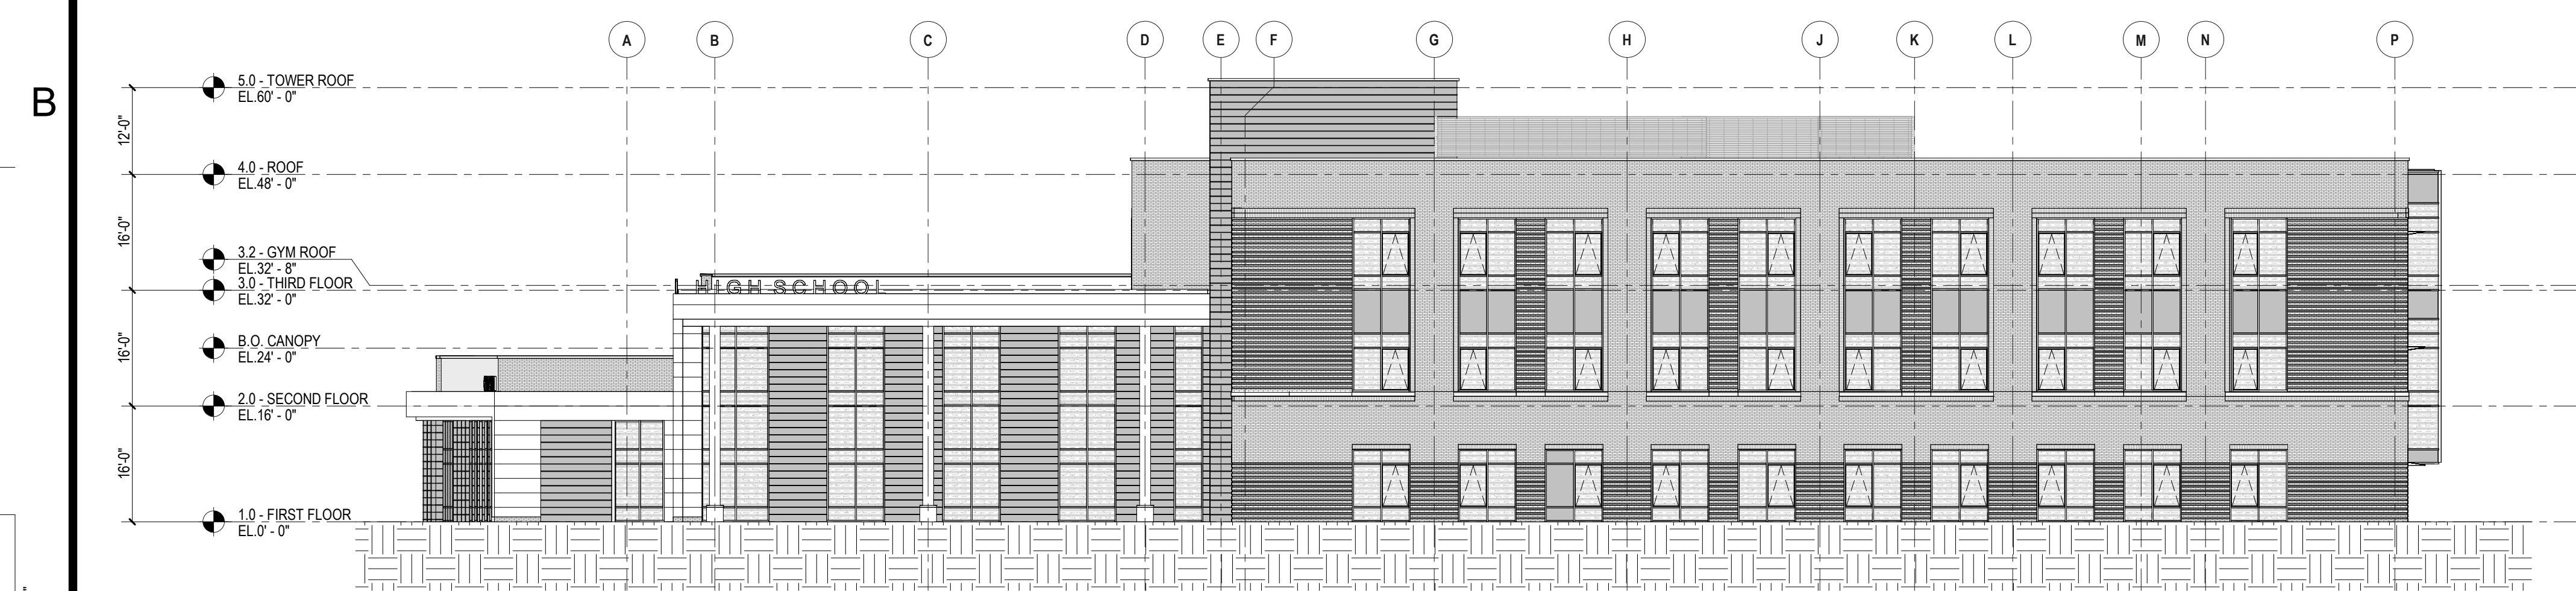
B

A B C D E F G H J K L M N P

5.0 - TOWER ROOF
EL.60' - 0"

12'-0"

4.0 - ROOF
EL.48' - 0"

16'-0"

3.2 - GYM ROOF
EL.32' - 8"

3.0 - THIRD FLOOR
EL.32' - 0"

HIGH SCHOOL

B.O. CANOPY
EL.24' - 0"

16'-0"

2.0 - SECOND FLOOR
EL.16' - 0"

16'-0"

1.0 - FIRST FLOOR
EL.0' - 0"